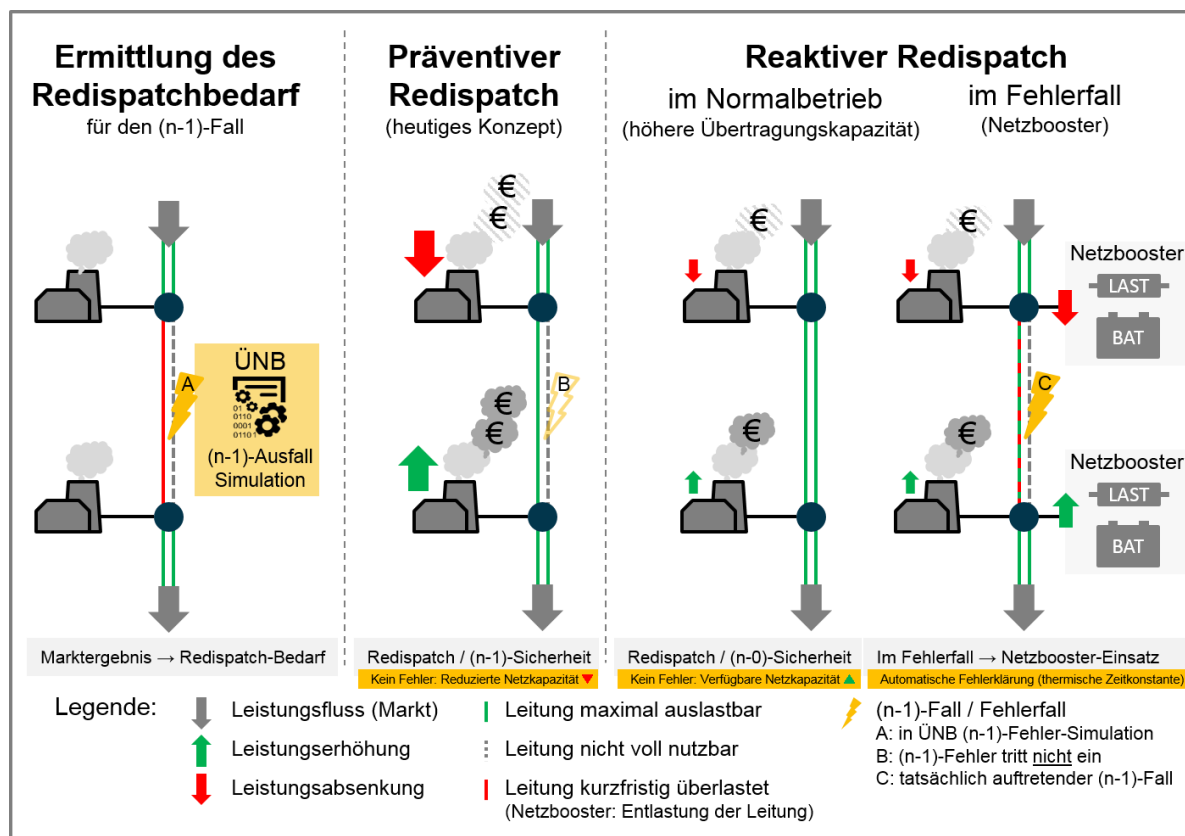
Ermittlung des Redispatchbedarf
für den (n-1)-Fall

Präventiver Redispatch
(heutiges Konzept)

Reaktiver Redispatch

im Normalbetrieb
(höhere Übertragungskapazität)

im Fehlerfall
(Netzbooster)

€
€
€
€
€
€
€
€

ÜNB
01 0110 0001 0101
A
(n-1)-Ausfall Simulation

B

C

Netzbooster
LAST
BAT

Netzbooster
LAST
BAT

Marktergebnis → Redispatch-Bedarf

Redispatch / (n-1)-Sicherheit
Kein Fehler: Reduzierte Netzkapazität

Redispatch / (n-0)-Sicherheit
Kein Fehler: Verfügbare Netzkapazität

Im Fehlerfall → Netzbooster-Einsatz
Automatische Fehlerklärung (thermische Zeitkonstante)

Legende:
Leistungsfluss (Markt)
Leistungserhöhung
Leistungsabsenkung
Leitung maximal auslastbar
Leitung nicht voll nutzbar
Leitung kurzfristig überlastet
(Netzbooster: Entlastung der Leitung)
(n-1)-Fall / Fehlerfall
A: in ÜNB (n-1)-Fehler-Simulation
B: (n-1)-Fehler tritt nicht ein
C: tatsächlich auftretender (n-1)-Fall